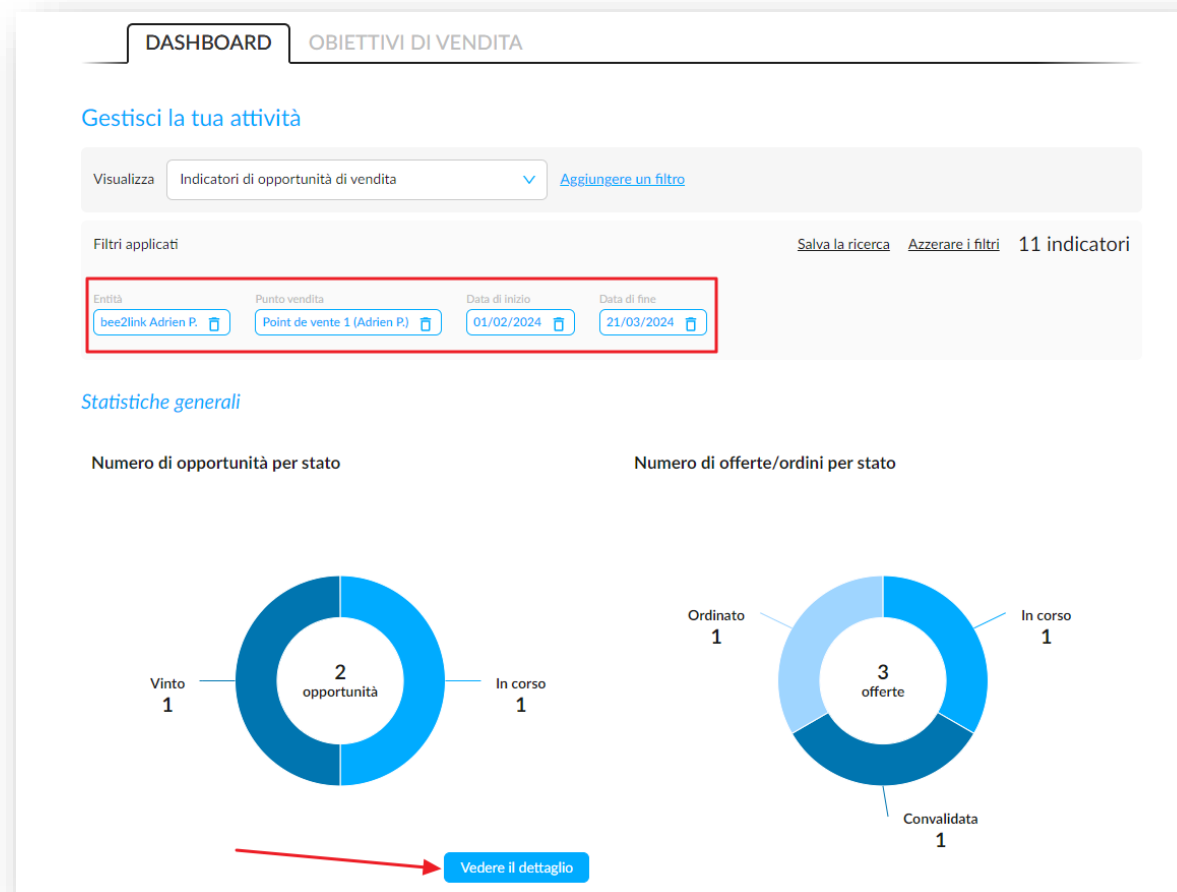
DASHBOARD OBIETTIVI DI VENDITA

Gestisci la tua attività

Visualizza Indicatori di opportunità di vendita Aggiungere un filtro

Filtri applicati Salva la ricerca Azzerare i filtri 11 indicatori

Entità bee2link Adrien P.
Punto vendita Point de vente 1 (Adrien P.)
Data di inizio 01/02/2024
Data di fine 21/03/2024

Statistiche generali

Numero di opportunità per stato

Vinto 1
2 opportunità
In corso 1

Numero di offerte/ordini per stato

Ordinato 1
In corso 1
3 offerte
Convalidata 1

Vedere il dettaglio